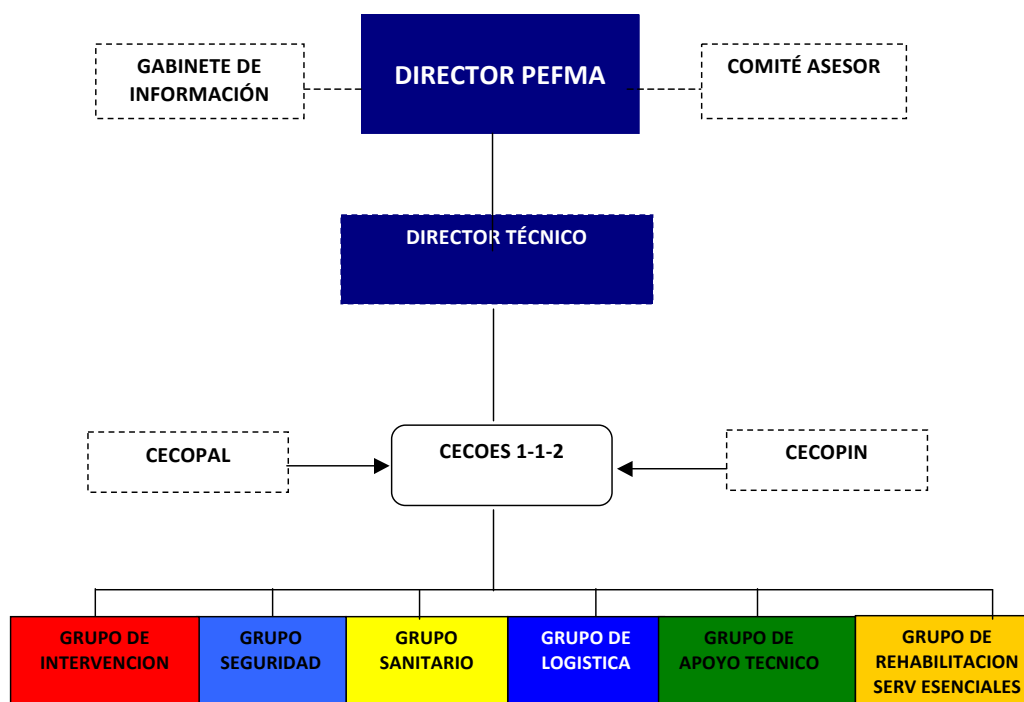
DIRECTOR PEFMA

GABINETE DE INFORMACIÓN

COMITÉ ASESOR

DIRECTOR TÉCNICO

CECOPAL

CECOES 1-1-2

CECOPIN

GRUPO DE INTERVENCION

GRUPO SEGURIDAD

GRUPO SANITARIO

GRUPO DE LOGISTICA

GRUPO DE APOYO TECNICO

GRUPO DE REHABILITACION SERV ESENCIALES